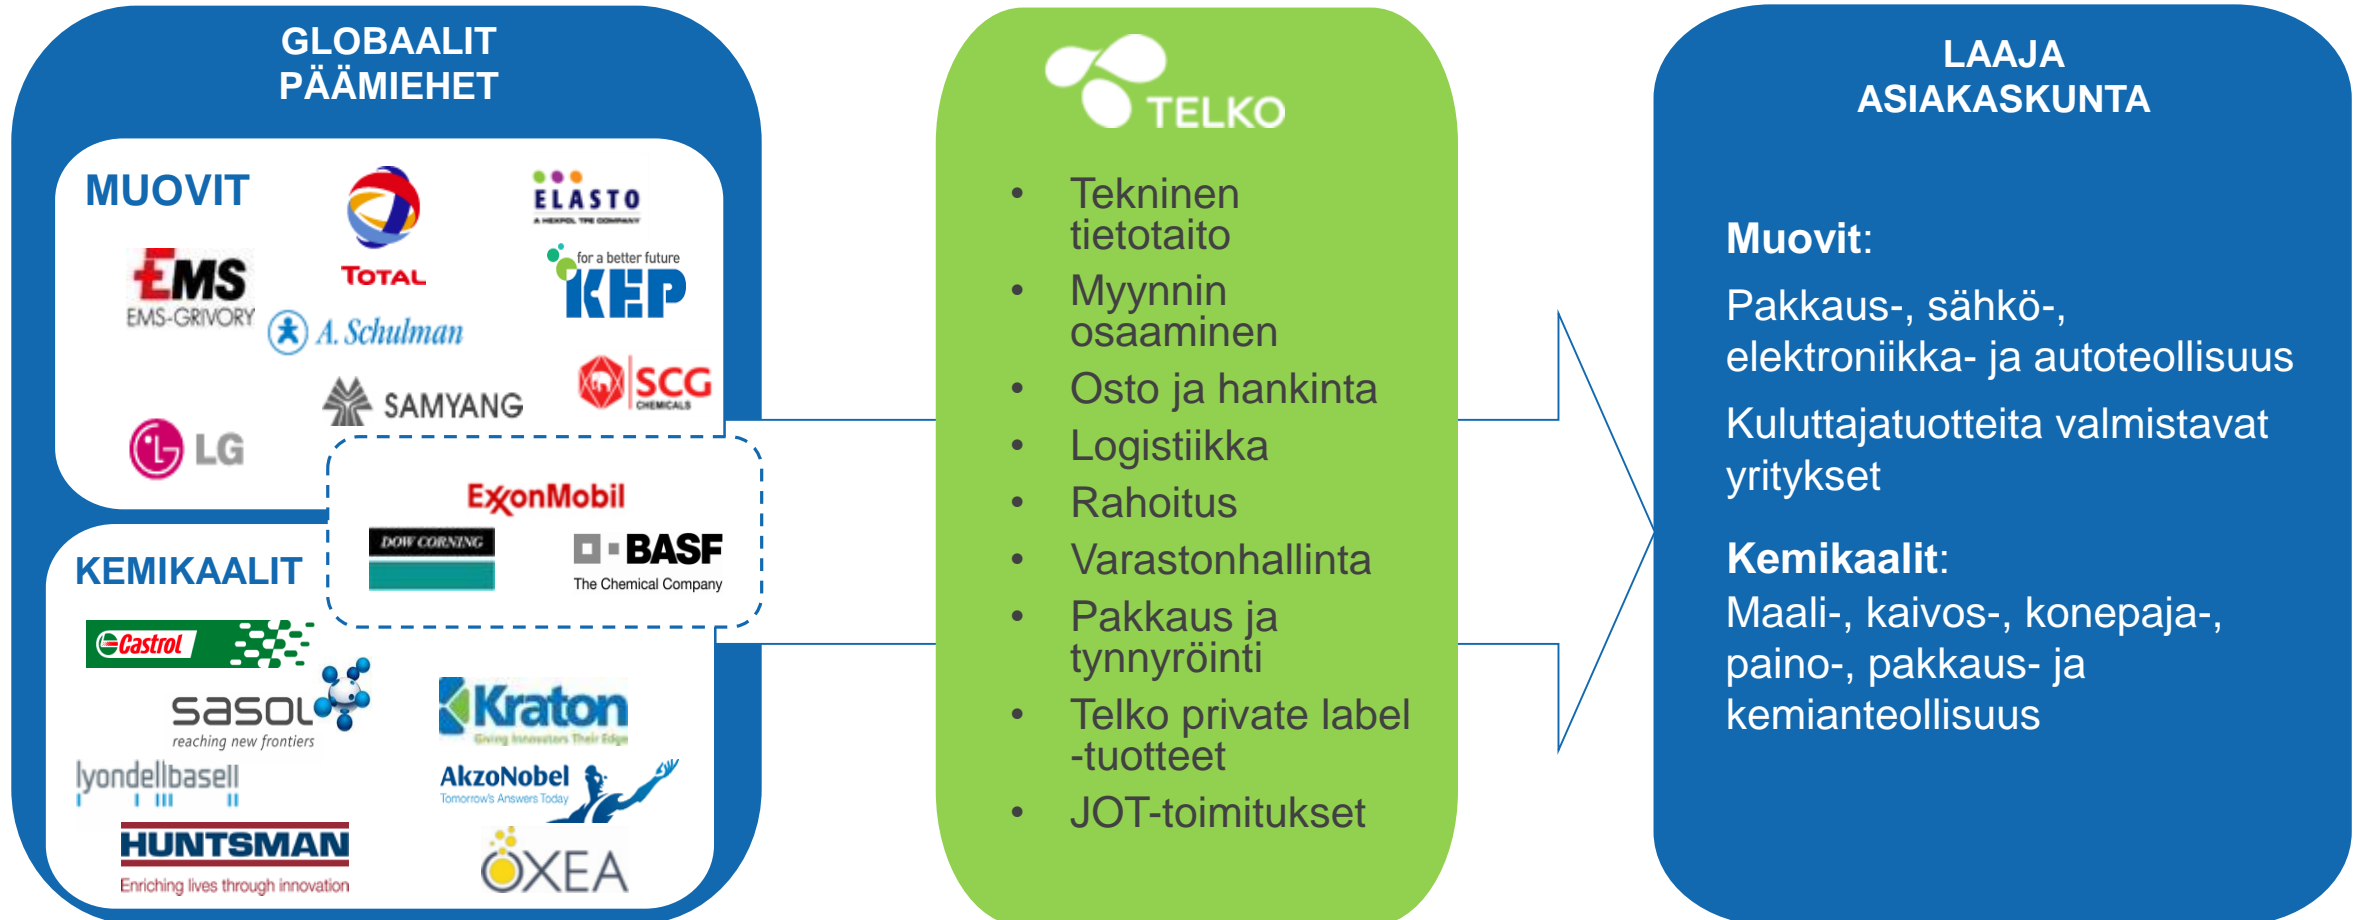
GLOBAALIT PÄÄMIEHET

MUOVIT

TOTAL

ELASTO
A HEXPOL TPE COMPANY

EMS
EMS-GRIVORY

for a better future
KEP

A. Schulman

SAMYANG

SCG
CHEMICALS

LG

ExxonMobil

DOW CORNING

BASF
The Chemical Company

KEMIKAALIT

Castrol

sasol
reaching new frontiers

Kraton
Giving Innovators Their Edge

lyondellbasell

AkzoNobel
Tomorrow's Answers Today

HUNTSMAN
Enriching lives through innovation

OXEA

TELKO

• Tekninen tietotaito
• Myynnin osaaminen
• Osto ja hankinta
• Logistiikka
• Rahoitus
• Varastonhallinta
• Pakkaus ja tynnyröinti
• Telko private label -tuotteet
• JOT-toimitukset

LAAJA ASIAKASKUNTA

Muovit:

Pakkaus-, sähkö-, elektroniikka- ja autoteollisuus

Kuluttajatuotteita valmistavat yritykset

Kemikaalit:
Maali-, kaivos-, konepaja-, paino-, pakkaus- ja kemianteollisuus